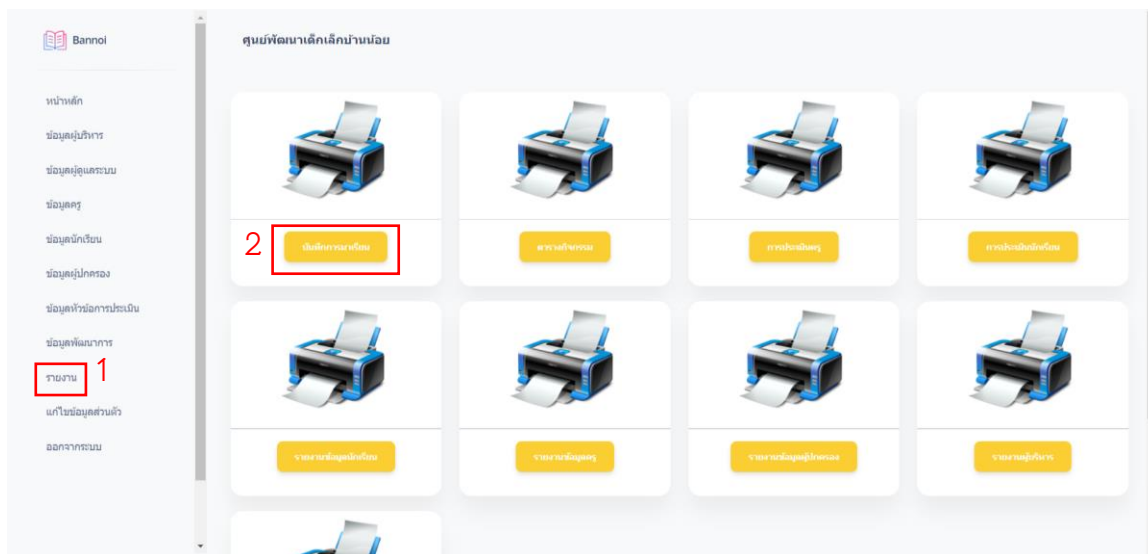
Bannoi

หน้าหลัก

ข้อมูลผู้บริหาร

ข้อมูลผู้ดูแลระบบ

ข้อมูลครู

ข้อมูลนักเรียน

ข้อมูลผู้ปกครอง

ข้อมูลหัวข้อการประเมิน

ข้อมูลพัฒนาการ

รายงาน 1

แก้ไขข้อมูลส่วนตัว

ออกจากระบบ

ศูนย์พัฒนาเด็กเล็กบ้านน้อย

2 บันทึกการมาเรียน

ตารางกิจกรรม

การประเมินครู

การประเมินนักเรียน

รายงานข้อมูลนักเรียน

รายงานข้อมูลครู

รายงานข้อมูลผู้ปกครอง

รายงานผู้บริหาร